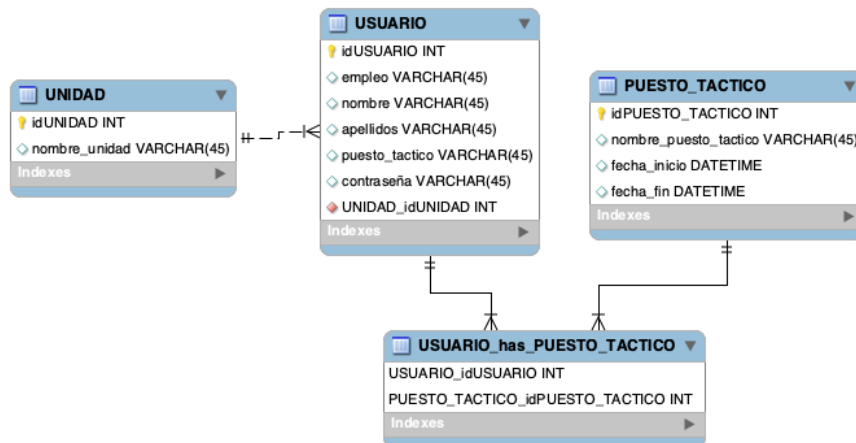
UNIDAD
idUNIDAD INT
nombre_unidad VARCHAR(45)
Indexes

USUARIO
idUSUARIO INT
empleo VARCHAR(45)
nombre VARCHAR(45)
apellidos VARCHAR(45)
puesto_tactico VARCHAR(45)
contraseña VARCHAR(45)
UNIDAD_idUNIDAD INT
Indexes

PUESTO_TACTICO
idPUESTO_TACTICO INT
nombre_puesto_tactico VARCHAR(45)
fecha_inicio DATETIME
fecha_fin DATETIME
Indexes

USUARIO_has_PUESTO_TACTICO
USUARIO_idUSUARIO INT
PUESTO_TACTICO_idPUESTO_TACTICO INT
Indexes